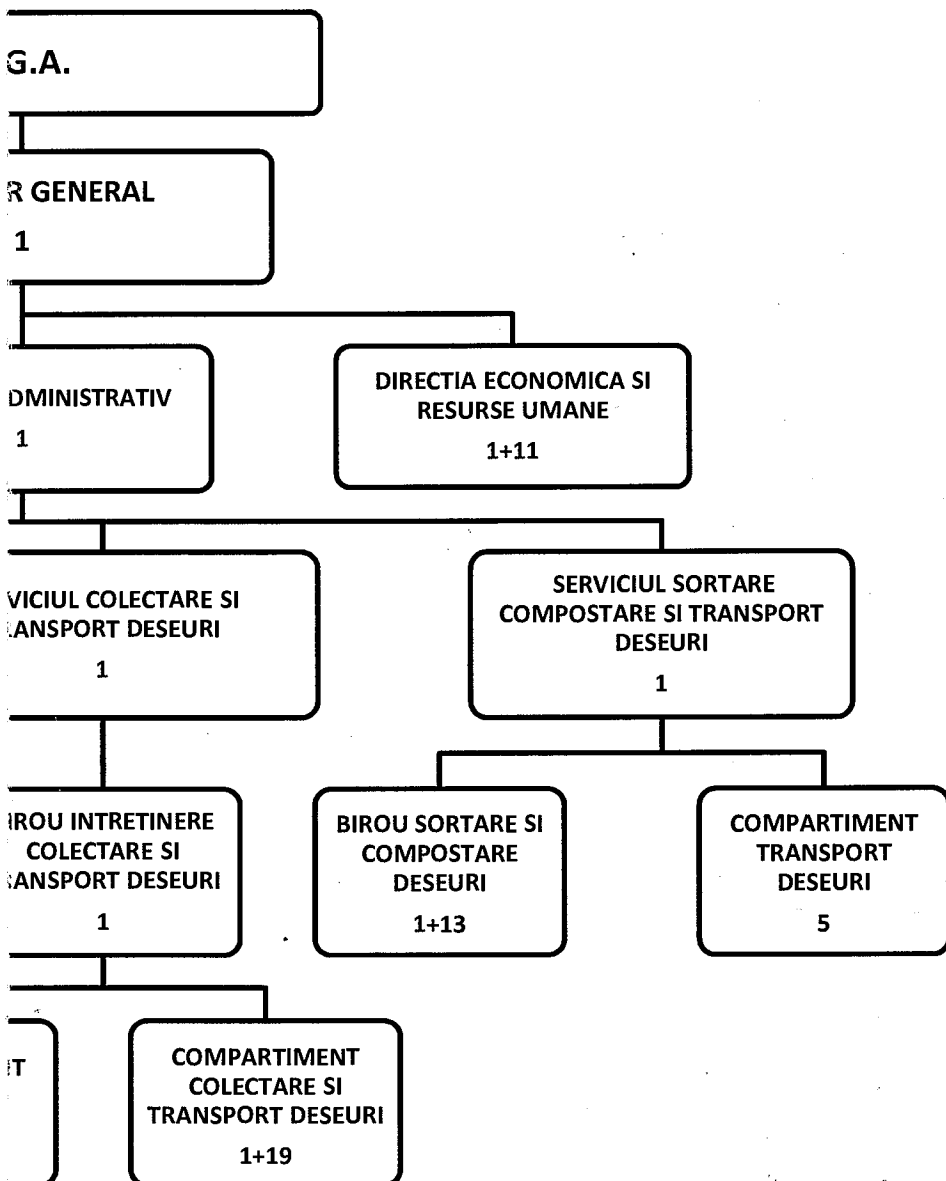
G.A.

R GENERAL
1

DMINISTRATIV
1

DIRECTIA ECONOMICA SI RESURSE UMANE
1+11

VICIUL COLECTARE SI ANSPORT DESEURI
1

SERVICIUL SORTARE COMPOSTARE SI TRANSPORT DESEURI
1

IROU INTRETINERE COLECTARE SI ANSPORT DESEURI
1

BIROU SORTARE SI COMPOSTARE DESEURI
1+13

COMPARTIMENT TRANSPORT DESEURI
5

T

COMPARTIMENT COLECTARE SI TRANSPORT DESEURI
1+19